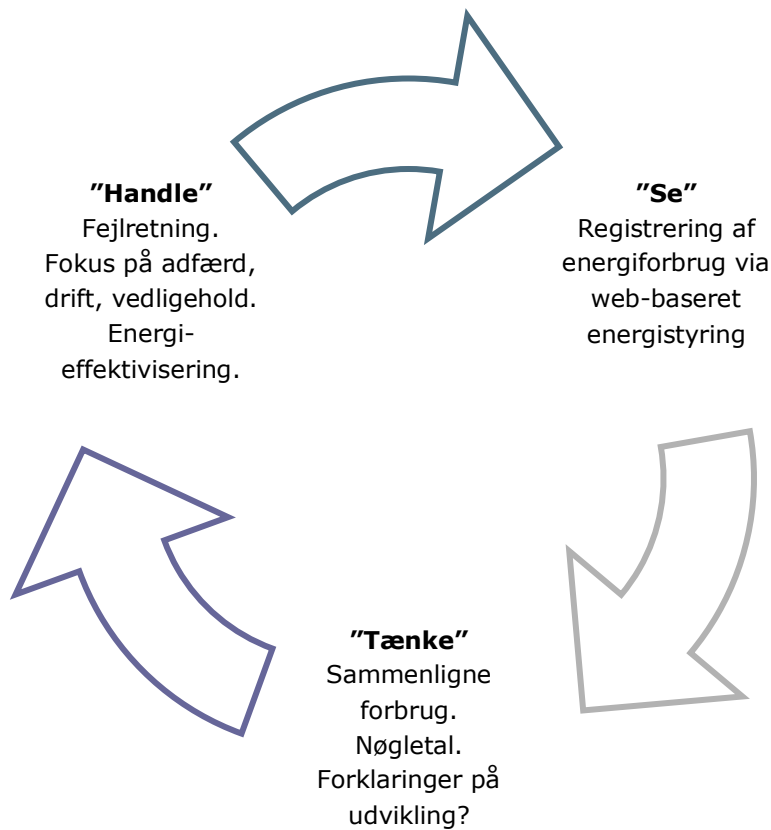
**”Handle”**
Fejlretning.
Fokus på adfærd, drift, vedligehold.
Energieffektivisering.

**”Se”**
Registrering af energiforbrug via web-baseret energistyring

**”Tænke”**
Sammenligne forbrug.
Nøgletal.
Forklaringer på udvikling?